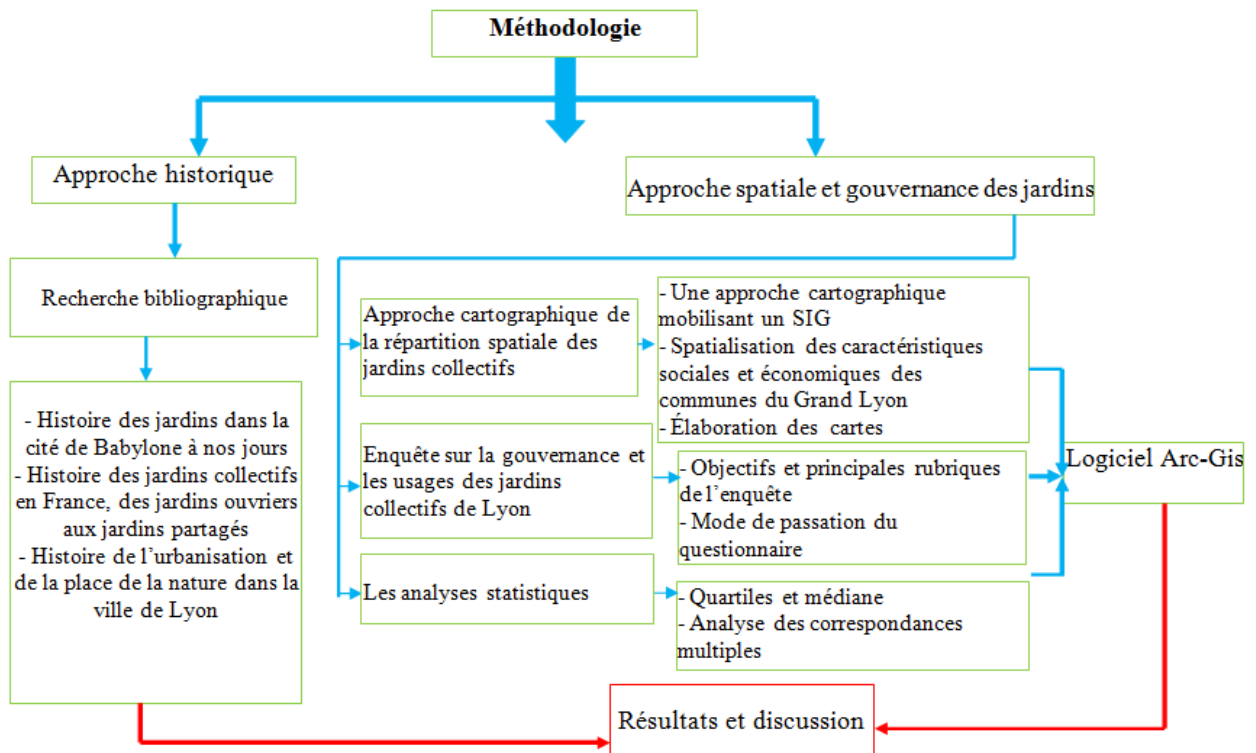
Méthodologie

Approche historique

Approche spatiale et gouvernance des jardins

Recherche bibliographique

- Histoire des jardins dans la cité de Babylone à nos jours
- Histoire des jardins collectifs en France, des jardins ouvriers aux jardins partagés
- Histoire de l'urbanisation et de la place de la nature dans la ville de Lyon

Approche cartographique de la répartition spatiale des jardins collectifs

- Une approche cartographique mobilisant un SIG
- Spatialisation des caractéristiques sociales et économiques des communes du Grand Lyon
- Élaboration des cartes

Enquête sur la gouvernance et les usages des jardins collectifs de Lyon

- Objectifs et principales rubriques de l'enquête
- Mode de passation du questionnaire

Les analyses statistiques

- Quartiles et médiane
- Analyse des correspondances multiples

Logiciel Arc-Gis

Résultats et discussion